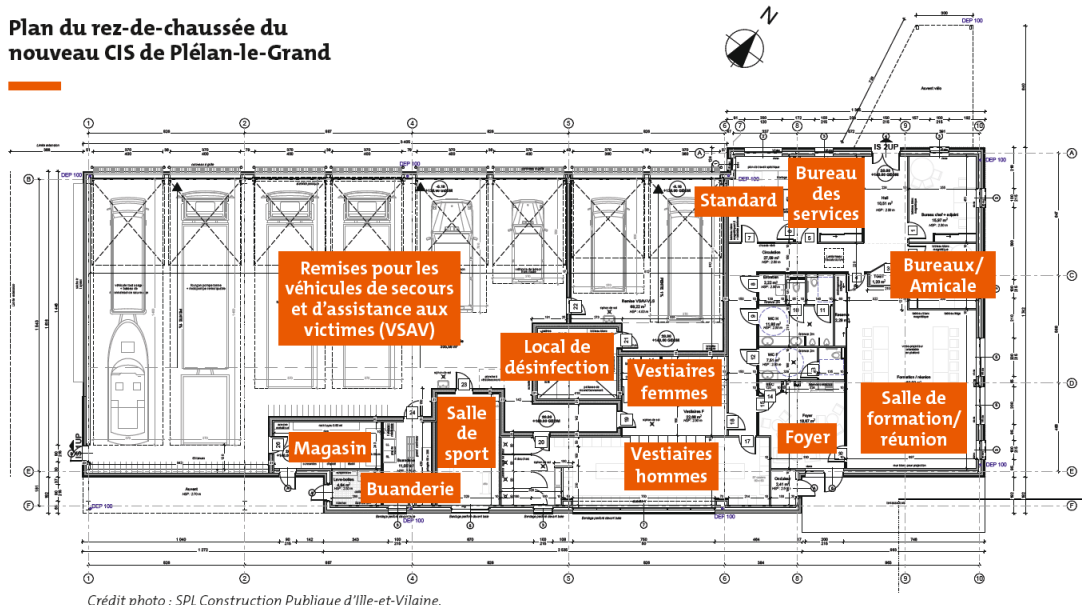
Plan du rez-de-chaussée du nouveau CIS de Plélan-le-Grand

N

Standard

Bureau des services

Bureaux/ Amicale

Remises pour les véhicules de secours et d'assistance aux victimes (VSAV)

Local de désinfection

Vestiaires femmes

Salle de formation/ réunion

Salle de sport

Magasin

Foyer

Vestiaires hommes

Buanderie

DEP 100

1 2 3 4 5 6 7 8 9 10

A B C D E F

Crédit photo : SPL Construction Publique d'Ille-et-Vilaine.